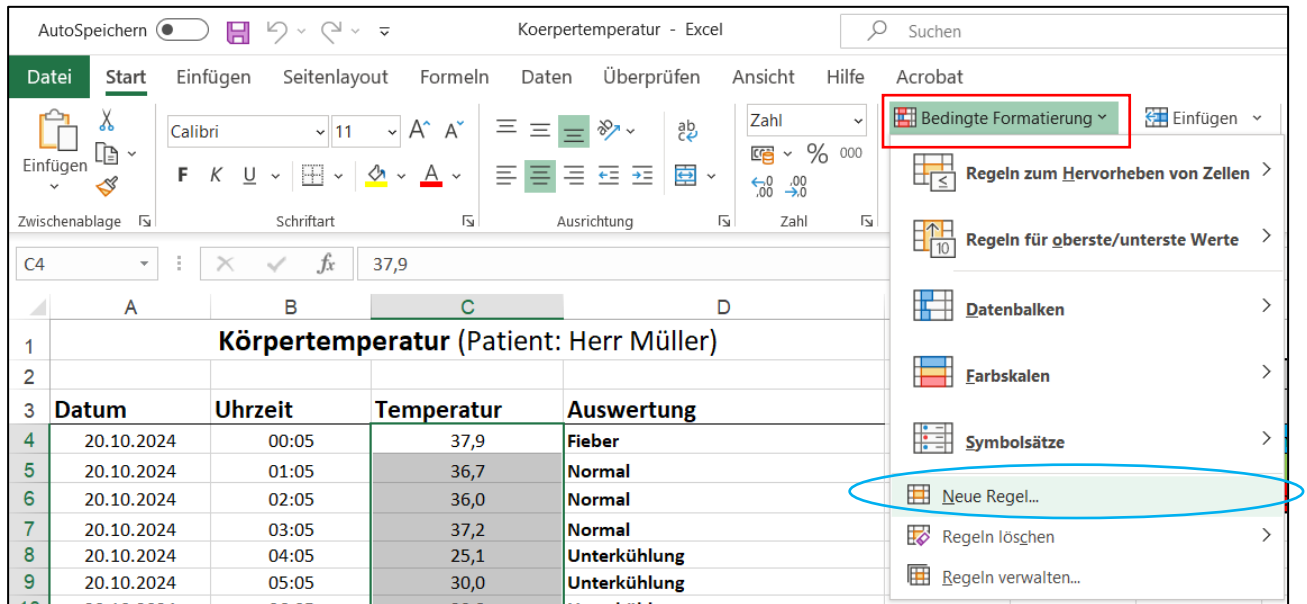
AutoSpeichern Koerpertemperatur - Excel Suchen

Datei Start Einfügen Seitenlayout Formeln Daten Überprüfen Ansicht Hilfe Acrobat

Einfügen Calibri 11 F K U Zwischenablage Schriftart Ausrichtung Zahl % 000 Zahl Bedingte Formatierung Einfügen

C4 $f_x$ 37,9

| | A | B | C | D |
|---|---|---|---|---|
| 1 | **Körpertemperatur** (Patient: Herr Müller) | | | |
| 2 | | | | |
| 3 | **Datum** | **Uhrzeit** | **Temperatur** | **Auswertung** |
| 4 | 20.10.2024 | 00:05 | 37,9 | **Fieber** |
| 5 | 20.10.2024 | 01:05 | 36,7 | **Normal** |
| 6 | 20.10.2024 | 02:05 | 36,0 | **Normal** |
| 7 | 20.10.2024 | 03:05 | 37,2 | **Normal** |
| 8 | 20.10.2024 | 04:05 | 25,1 | **Unterkühlung** |
| 9 | 20.10.2024 | 05:05 | 30,0 | **Unterkühlung** |

Regeln zum Hervorheben von Zellen
Regeln für oberste/unterste Werte
Datenbalken
Farbskalen
Symbolsätze
Neue Regel...
Regeln löschen
Regeln verwalten...